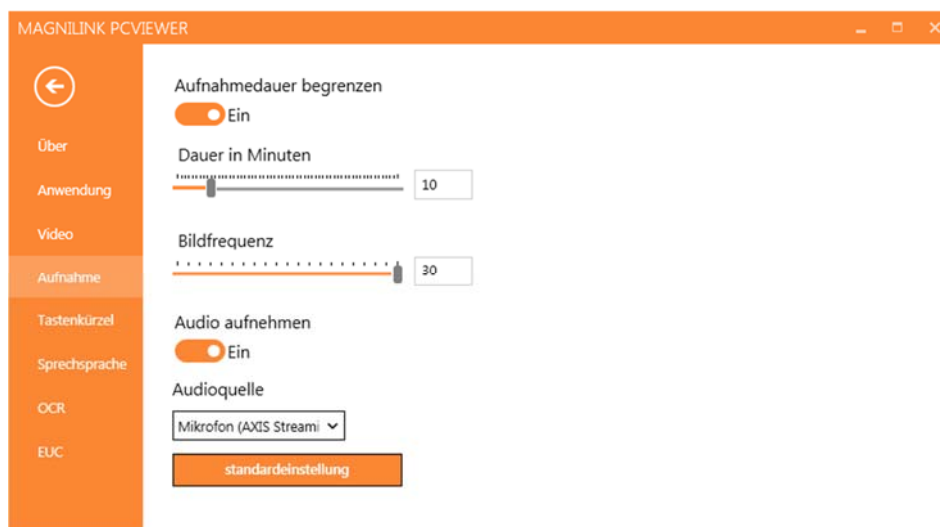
MAGNILINK PCVIEWER

Über
Anwendung
Video
Aufnahme
Tastenkürzel
Sprechsprache
OCR
EUC

Aufnahmedauer begrenzen
Ein

Dauer in Minuten
10

Bildfrequenz
30

Audio aufnehmen
Ein

Audioquelle
Mikrofon (AXIS Streami

standardeinstellung